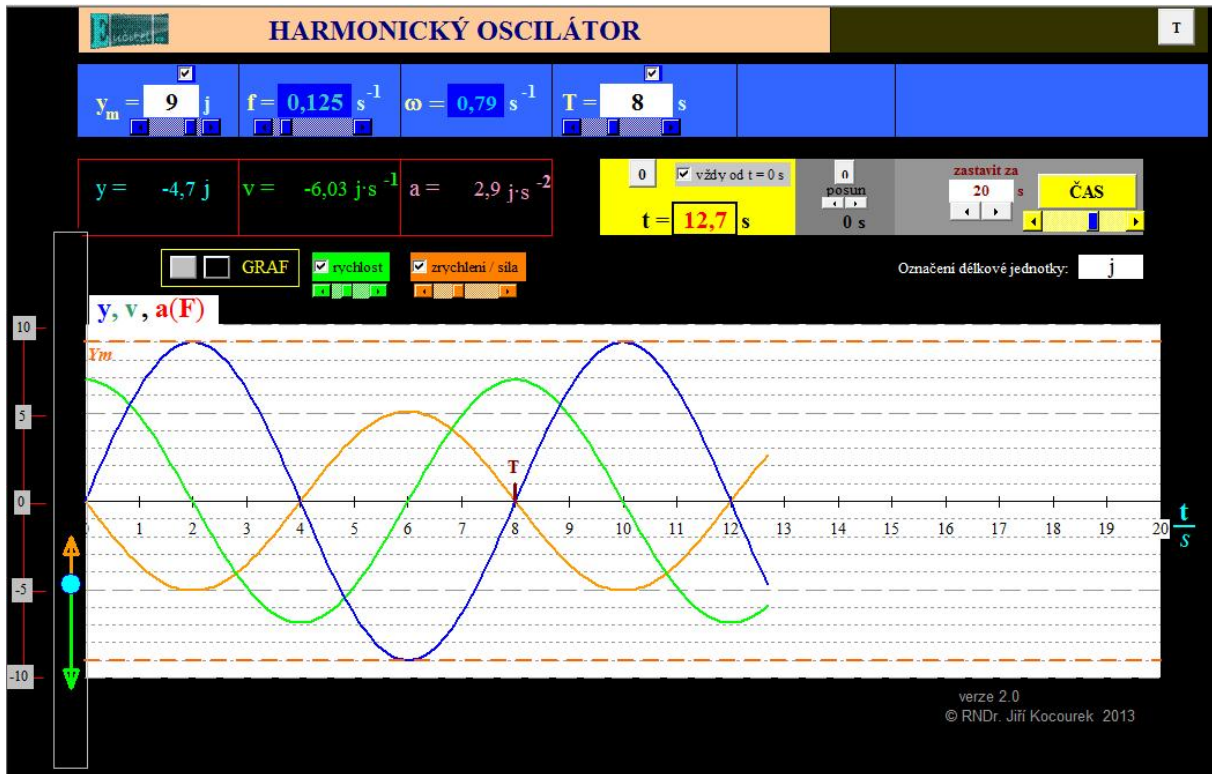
HARMONICKÝ OSCILÁTOR

T

$y_m$ = 9 j
f = 0,125 $s^{-1}$
ω = 0,79 $s^{-1}$
T = 8 s

y = -4,7 j
v = -6,03 $j \cdot s^{-1}$
a = 2,9 $j \cdot s^{-2}$

0
vždy od t = 0 s
t = 12,7 s

0
posun
0 s

zastavit za
20 s
ČAS

GRAF
rychlost
zrychlení / síla

Označení délkové jednotky: j

y, v, a(F)

Ym

10
5
0
-5
-10

T

0 1 2 3 4 5 6 7 8 9 10 11 12 13 14 15 16 17 18 19 20

$\frac{t}{s}$

verze 2.0
© RNDr. Jiří Kocourek 2013